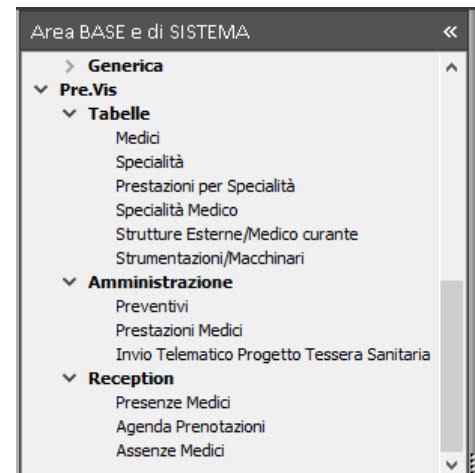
Area BASE e di SISTEMA «

> Generica
∨ Pre.Vis
∨ Tabelle
Medici
Specialità
Prestazioni per Specialità
Specialità Medico
Strutture Esterne/Medico curante
Strumentazioni/Macchinari
∨ Amministrazione
Preventivi
Prestazioni Medici
Invio Telematico Progetto Tessera Sanitaria
∨ Reception
Presenze Medici
Agenda Prenotazioni
Assenze Medici